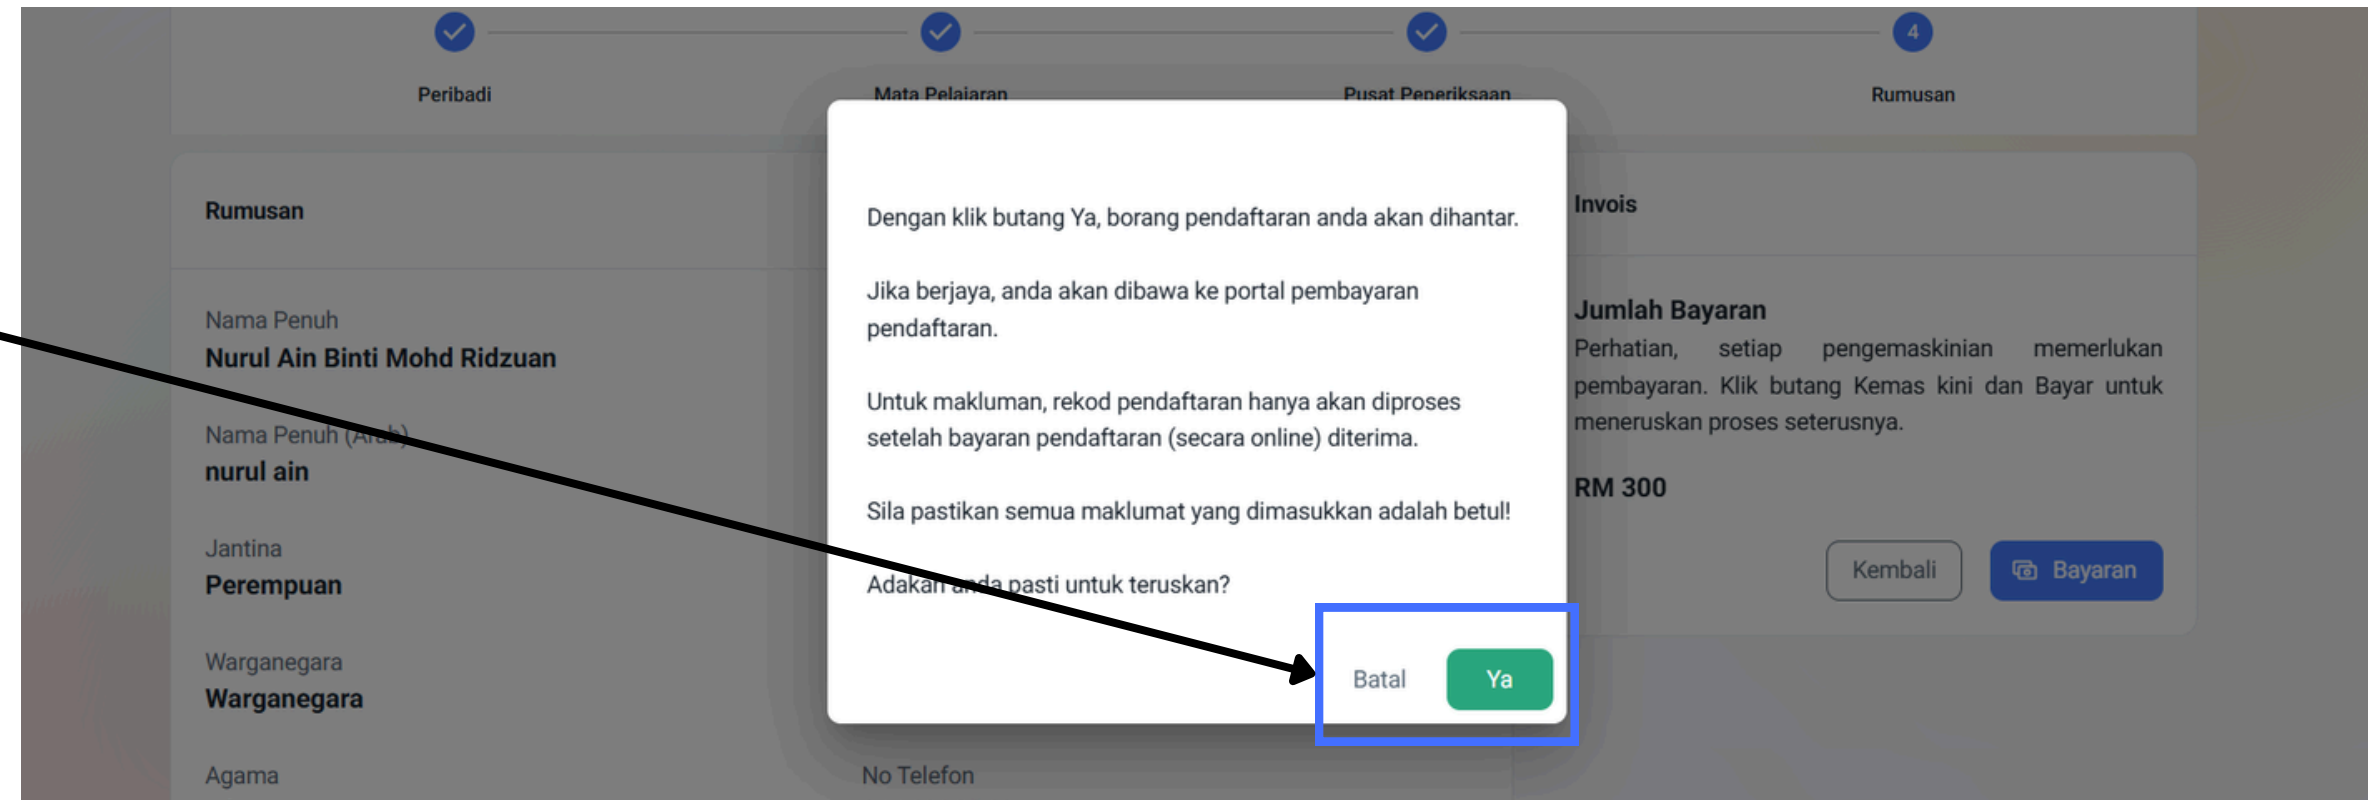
Peribadi

Mata Pelajaran

Pusat Peperiksaan

4

Rumusan

Rumusan

Nama Penuh
Nurul Ain Binti Mohd Ridzuan

Nama Penuh (Arab)
nurul ain

Jantina
Perempuan

Warganegara
Warganegara

Agama

No Telefon

Dengan klik butang Ya, borang pendaftaran anda akan dihantar.

Jika berjaya, anda akan dibawa ke portal pembayaran pendaftaran.

Untuk makluman, rekod pendaftaran hanya akan diproses setelah bayaran pendaftaran (secara online) diterima.

Sila pastikan semua maklumat yang dimasukkan adalah betul!

Adakah anda pasti untuk teruskan?

Batal

Ya

Invois

Jumlah Bayaran
Perhatian, setiap pengemaskinian memerlukan pembayaran. Klik butang Kemas kini dan Bayar untuk meneruskan proses seterusnya.

RM 300

Kembali

Bayaran